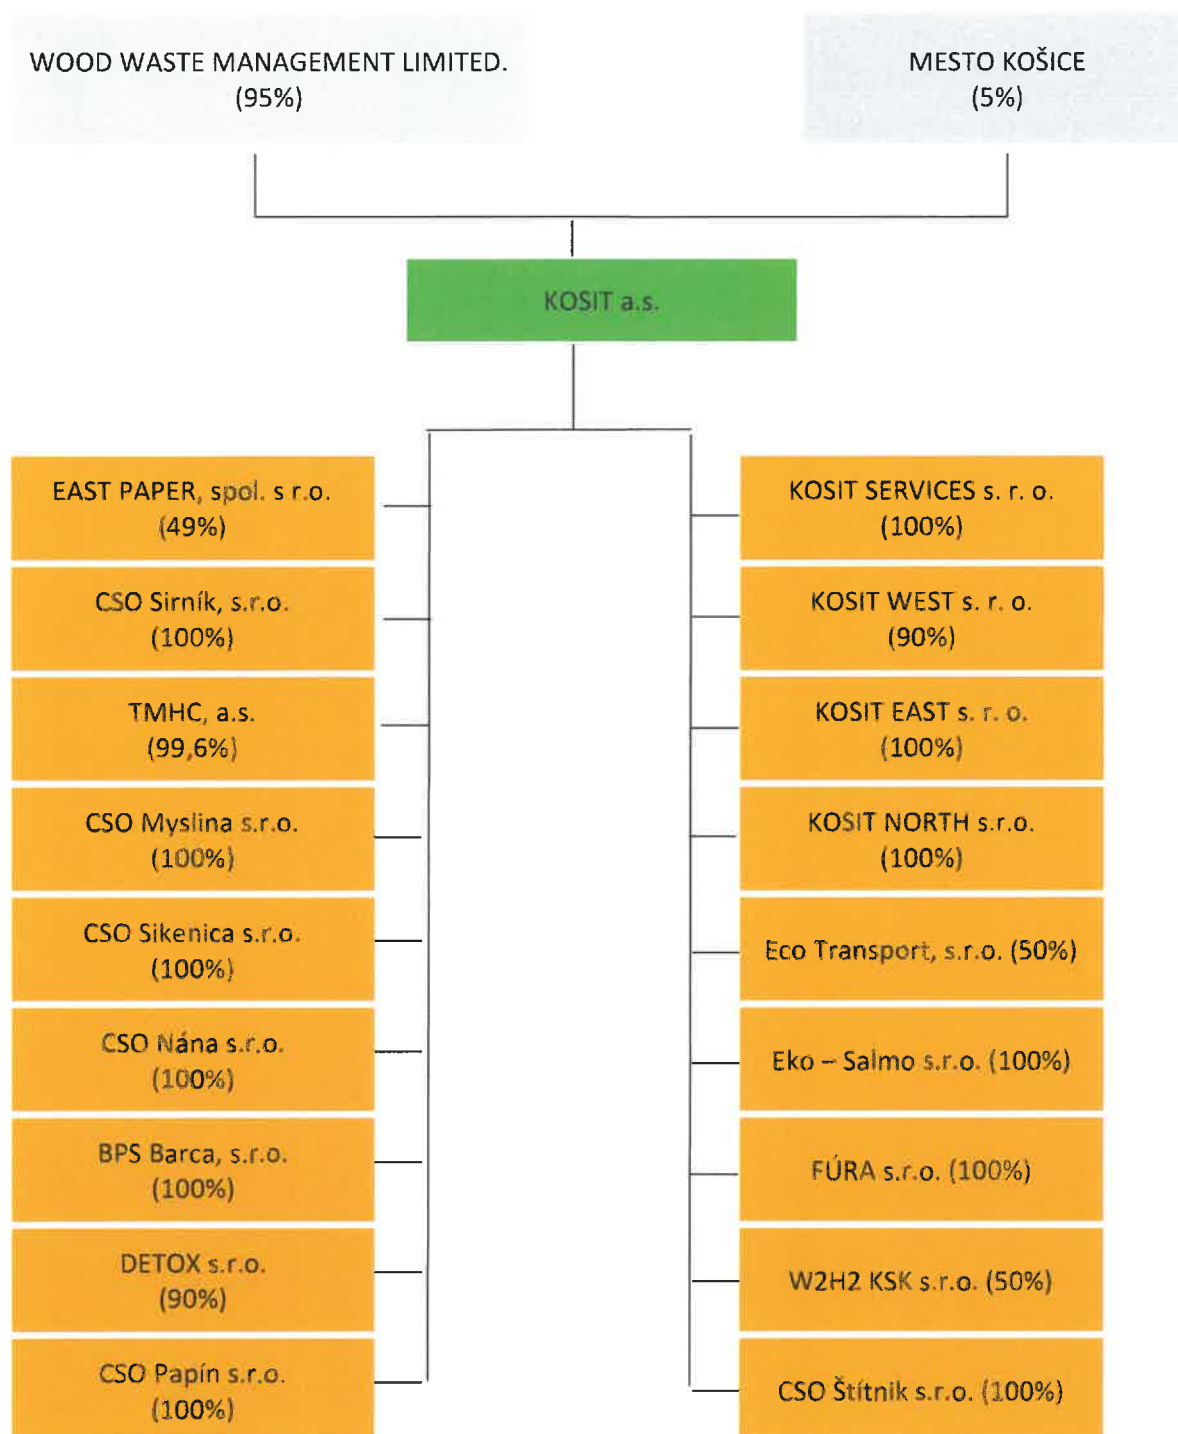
WOOD WASTE MANAGEMENT LIMITED.
(95%)

MESTO KOŠICE
(5%)

KOSIT a.s.

EAST PAPER, spol. s r.o.
(49%)

CSO Sirník, s.r.o.
(100%)

TMHC, a.s.
(99,6%)

CSO Myslina s.r.o.
(100%)

CSO Sikenica s.r.o.
(100%)

CSO Nána s.r.o.
(100%)

BPS Barca, s.r.o.
(100%)

DETOX s.r.o.
(90%)

CSO Papín s.r.o.
(100%)

KOSIT SERVICES s. r. o.
(100%)

KOSIT WEST s. r. o.
(90%)

KOSIT EAST s. r. o.
(100%)

KOSIT NORTH s.r.o.
(100%)

Eco Transport, s.r.o. (50%)

Eko – Salmo s.r.o. (100%)

FÚRA s.r.o. (100%)

W2H2 KSK s.r.o. (50%)

CSO Štítnik s.r.o. (100%)